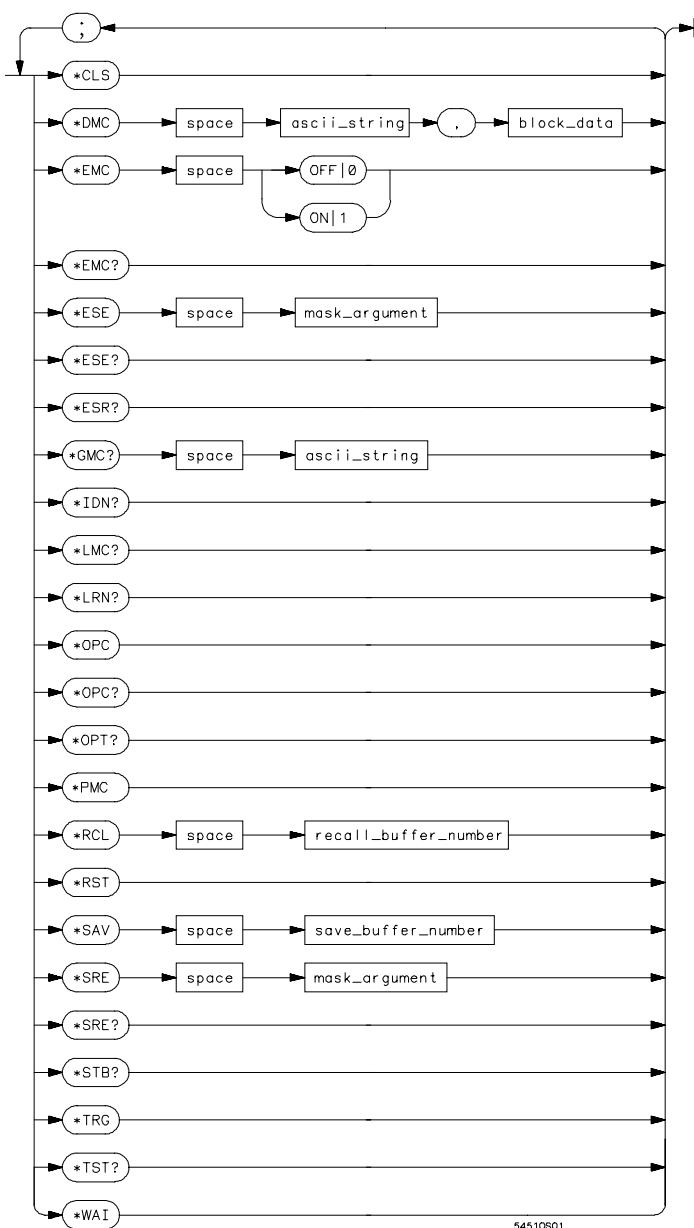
;

*CLS

*DMC space ascii_string , block_data

*EMC space OFF|0
ON|1

*EMC?

*ESE space mask_argument

*ESE?

*ESR?

*GMC? space ascii_string

*IDN?

*LMC?

*LRN?

*OPC

*OPC?

*OPT?

*PMC

*RCL space recall_buffer_number

*RST

*SAV space save_buffer_number

*SRE space mask_argument

*SRE?

*STB?

*TRG

*TST?

*WAI

54510S01